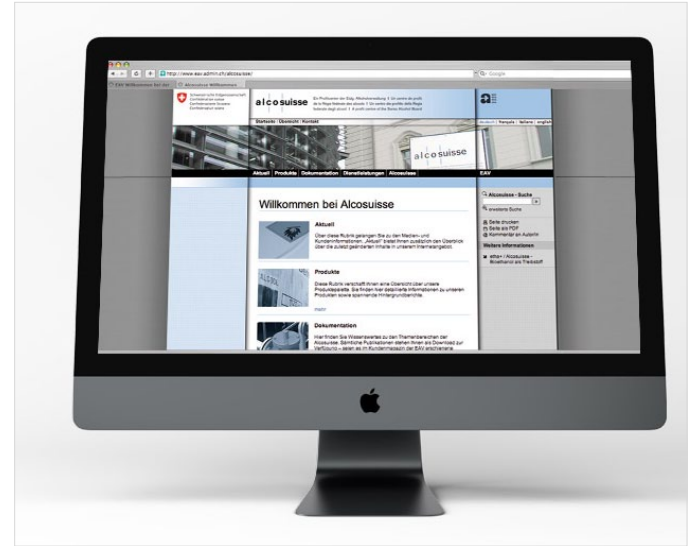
http://www.eav.admin.ch/alcosuisse/

Google

EAV Willkommen bei der

Alcosuisse Willkommen

Schweizerische Eidgenossenschaft
Confédération suisse
Confederazione Svizzera
Confederaziun svizra

alcosuisse

Ein Profitcenter der Eidg. Alkoholverwaltung | Un centre de profit de la Régie fédérale des alcools | Un centro di profitto della Regia federale degli alcool | A profit centre of the Swiss Alcohol Board

Startseite | Übersicht | Kontakt

deutsch | français | italiano | english

alcosuisse

EAV

Aktuell | Produkte | Dokumentation | Dienstleistungen | Alcosuisse

Willkommen bei Alcosuisse

Aktuell

Über diese Rubrik gelangen Sie zu den Medien- und Kundeninformationen. „Aktuell" bietet Ihnen zusätzlich den Überblick über die zuletzt geänderten Inhalte in unserem Internetangebot.

Produkte

Diese Rubrik verschafft Ihnen eine Übersicht über unsere Produktepalette. Sie finden hier detaillierte Informationen zu unseren Produkten sowie spannende Hintergrundberichte.

mehr

Dokumentation

Hier finden Sie Wissenswertes zu den Themenbereichen der Alcosuisse. Sämtliche Publikationen stehen Ihnen als Download zur Verfügung – sowie es im Kundenmagazin der EAV erschienene

Alcosuisse - Suche

erweiterte Suche

Seite drucken
Seite als PDF
Kommentar an Autorin

Weitere Informationen

ethan / Alcosuisse - Bioethanol als Treibstoff